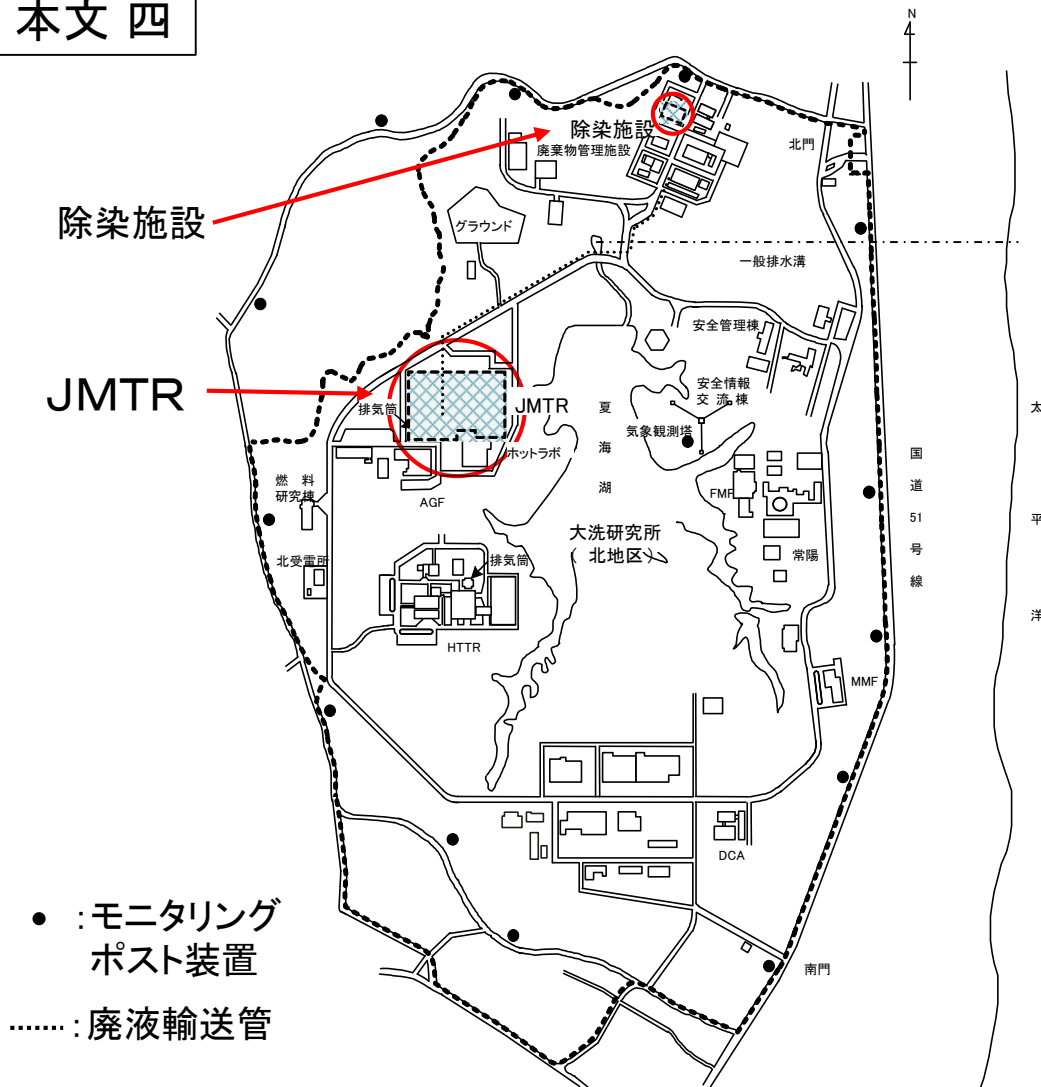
本文 四

N

除染施設
廃棄物管理施設
北門
除染施設
グラウンド
一般排水溝
安全管理棟
JMTR
排気筒
JMTR
夏
海
湖
安全情報
交流棟
気象観測塔
ホットラボ
太
燃料
研究棟
AGF
FMF
国
道
51
号
線
平
大洗研究所
（北地区）
北受電所
排気筒
常陽
洋
HTTR
MMF
DCA
南門
●：モニタリング
ポスト装置
……：廃液輸送管